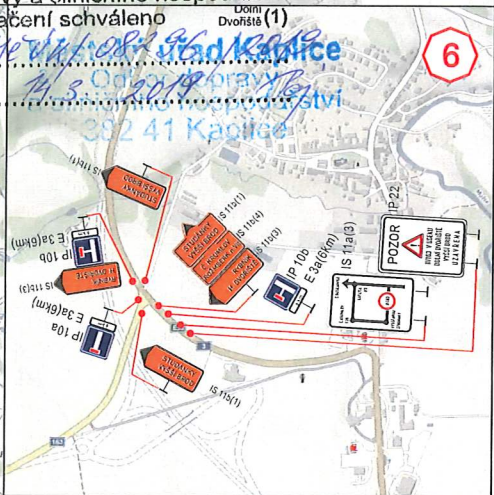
ečení schváleno
Dolní Dvořiště (1)
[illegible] úřad Kaplice
14.3.2019
Odbor dopravy
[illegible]stvi
382 41 Kaplice
6
IS 11c(1)
IS 11c(2)
IS 11c(4)
IS 11c(3)
IS 11a(3)
IP 22
POZOR
E 3a(6km)
IP 10b
IS 11c(5)
IP 10b
E 3a(6km)
E 3a(6km)
IP 10a
IS 11c(1)
163